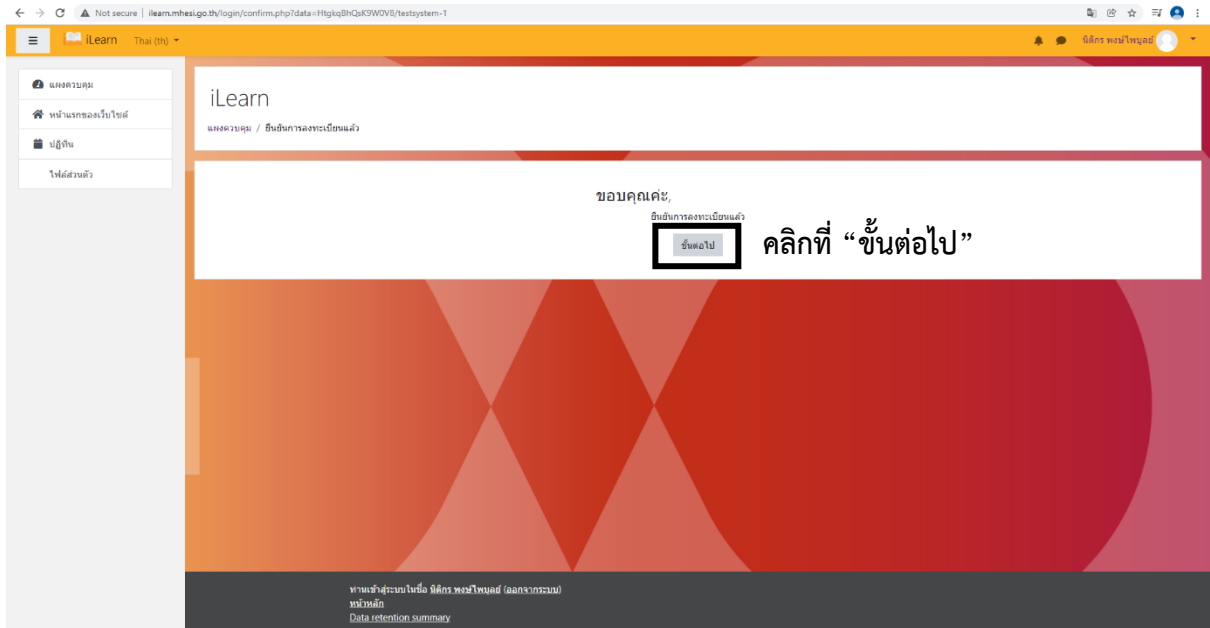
Not secure | ilearn.mhesi.go.th/login/confirm.php?data=HtgkqBhQsK9W0V8/testsystem-1

iLearn Thai (th)

นิติกร พงษ์ไพบูลย์

แผงควบคุม

หน้าแรกของเว็บไซต์

ปฏิทิน

ไฟล์ส่วนตัว

iLearn

แผงควบคุม / ยืนยันการลงทะเบียนแล้ว

ขอบคุณค่ะ,

ยืนยันการลงทะเบียนแล้ว

ขั้นต่อไป

คลิกที่ “ขั้นต่อไป”

ท่านเข้าสู่ระบบในชื่อ นิติกร พงษ์ไพบูลย์ (ออกจากระบบ)

หน้าหลัก

Data retention summary